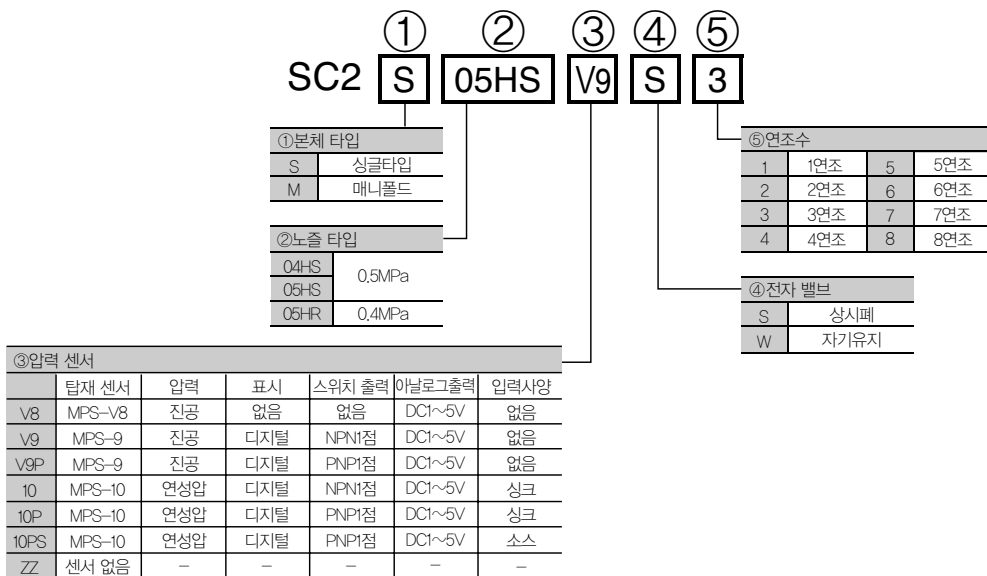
① ② ③ ④ ⑤

SC2 S 05HS V9 S 3

| ①본체 타입 | |
|---|---|
| S | 싱글타입 |
| M | 매니폴드 |

| ②노즐 타입 | |
|---|---|
| 04HS | 0.5MPa |
| 05HS | |
| 05HR | 0.4MPa |

| ③압력 센서 | | | | | | |
|---|---|---|---|---|---|---|
| | 탑재 센서 | 압력 | 표시 | 스위치 출력 | 아날로그출력 | 입력사양 |
| V8 | MPS-V8 | 진공 | 없음 | 없음 | DC1~5V | 없음 |
| V9 | MPS-9 | 진공 | 디지털 | NPN1점 | DC1~5V | 없음 |
| V9P | MPS-9 | 진공 | 디지털 | PNP1점 | DC1~5V | 없음 |
| 10 | MPS-10 | 연성압 | 디지털 | NPN1점 | DC1~5V | 싱크 |
| 10P | MPS-10 | 연성압 | 디지털 | PNP1점 | DC1~5V | 싱크 |
| 10PS | MPS-10 | 연성압 | 디지털 | PNP1점 | DC1~5V | 소스 |
| ZZ | 센서 없음 | - | - | - | - | - |

| ⑤연조수 | | | |
|---|---|---|---|
| 1 | 1연조 | 5 | 5연조 |
| 2 | 2연조 | 6 | 6연조 |
| 3 | 3연조 | 7 | 7연조 |
| 4 | 4연조 | 8 | 8연조 |

| ④전자 밸브 | |
|---|---|
| S | 상시폐 |
| W | 자기유지 |